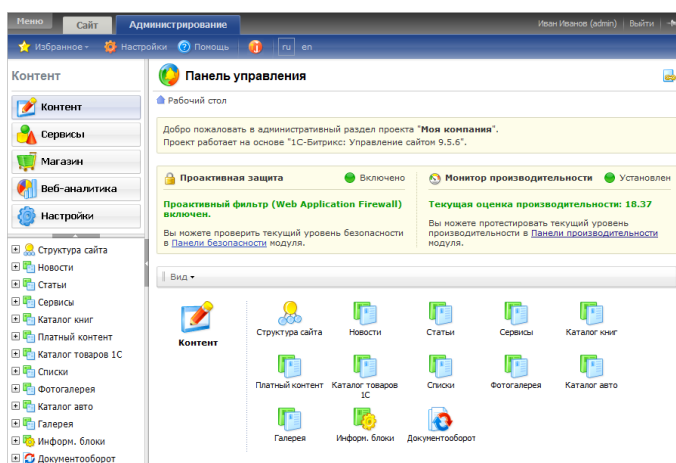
Меню Сайт Администрирование Иван Иванов (admin) | Выйти

Избранное Настройки Помощь ru en

Контент

Контент
Сервисы
Магазин
Веб-аналитика
Настройки

Структура сайта
Новости
Статьи
Сервисы
Каталог книг
Платный контент
Каталог товаров 1С
Списки
Фотогалерея
Каталог авто
Галерея
Информ. блоки
Документооборот

Панель управления

Рабочий стол

Добро пожаловать в административный раздел проекта "Моя компания".
Проект работает на основе "1С-Битрикс: Управление сайтом 9.5.6".

Проактивная защита Включено

Проактивный фильтр (Web Application Firewall) включен.

Вы можете проверить текущий уровень безопасности в Панели безопасности модуля.

Монитор производительности Установлен

Текущая оценка производительности: 18.37

Вы можете протестировать текущий уровень производительности в Панели производительности модуля.

Вид

Контент

Структура сайта
Новости
Статьи
Сервисы
Каталог книг
Платный контент
Каталог товаров 1С
Списки
Фотогалерея
Каталог авто
Галерея
Информ. блоки
Документооборот